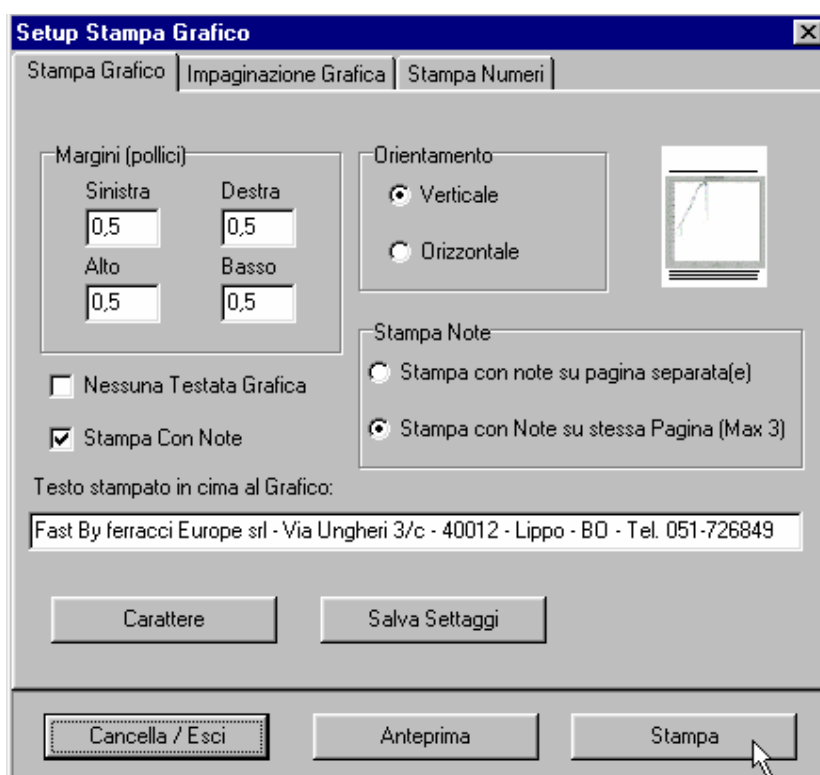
Setup Stampa Grafico

Stampa Grafico | Impaginazione Grafica | Stampa Numeri

Margini (pollici)
Sinistra
0,5
Destra
0,5
Alto
0,5
Basso
0,5

Orientamento
Verticale
Orizzontale

Stampa Note
Stampa con note su pagina separata(e)
Stampa con Note su stessa Pagina (Max 3)

Nessuna Testata Grafica
Stampa Con Note

Testo stampato in cima al Grafico:
Fast By ferracci Europe srl - Via Ungheri 3/c - 40012 - Lippo - BO - Tel. 051-726849

Carattere
Salva Settaggi

Cancella / Esci
Anteprima
Stampa